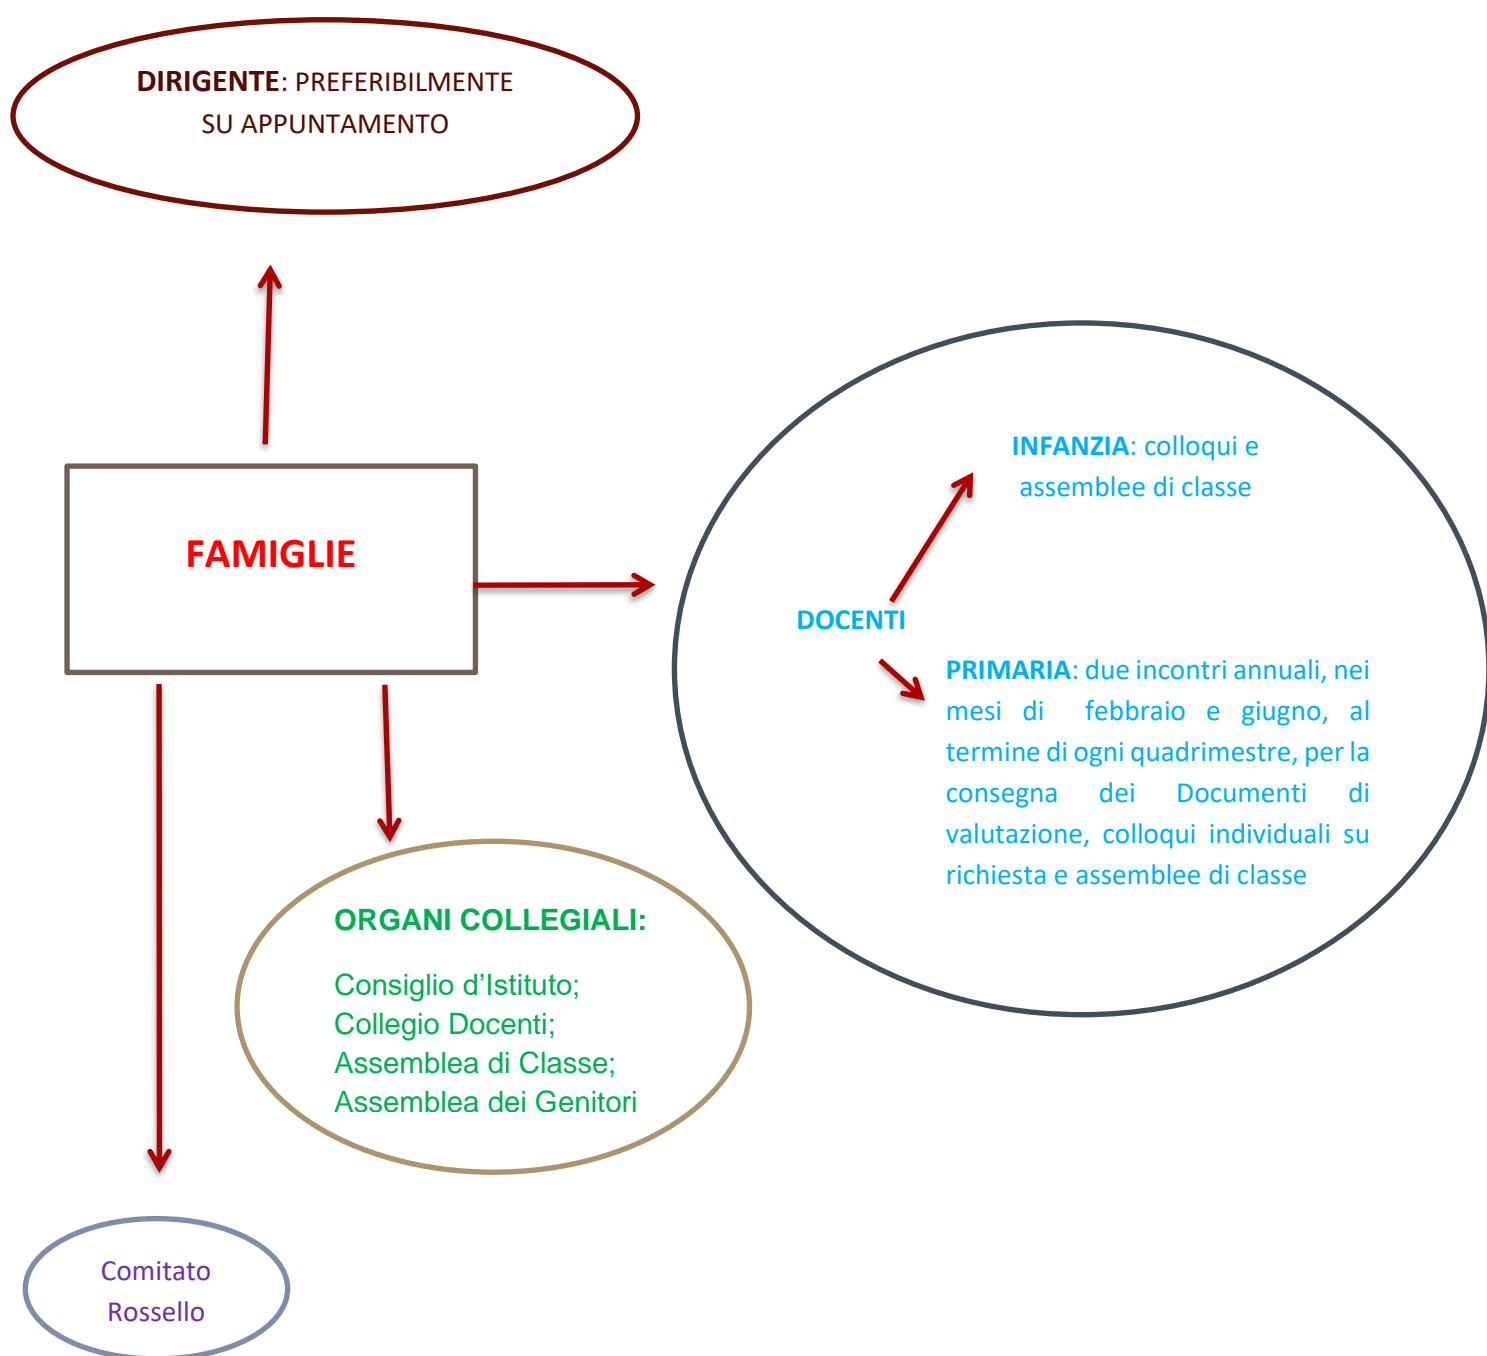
DIRIGENTE: PREFERIBILMENTE SU APPUNTAMENTO

FAMIGLIE

DOCENTI

INFANZIA: colloqui e assemblee di classe

PRIMARIA: due incontri annuali, nei mesi di febbraio e giugno, al termine di ogni quadrimestre, per la consegna dei Documenti di valutazione, colloqui individuali su richiesta e assemblee di classe

ORGANI COLLEGIALI:

Consiglio d'Istituto;
Collegio Docenti;
Assemblea di Classe;
Assemblea dei Genitori

Comitato Rossello